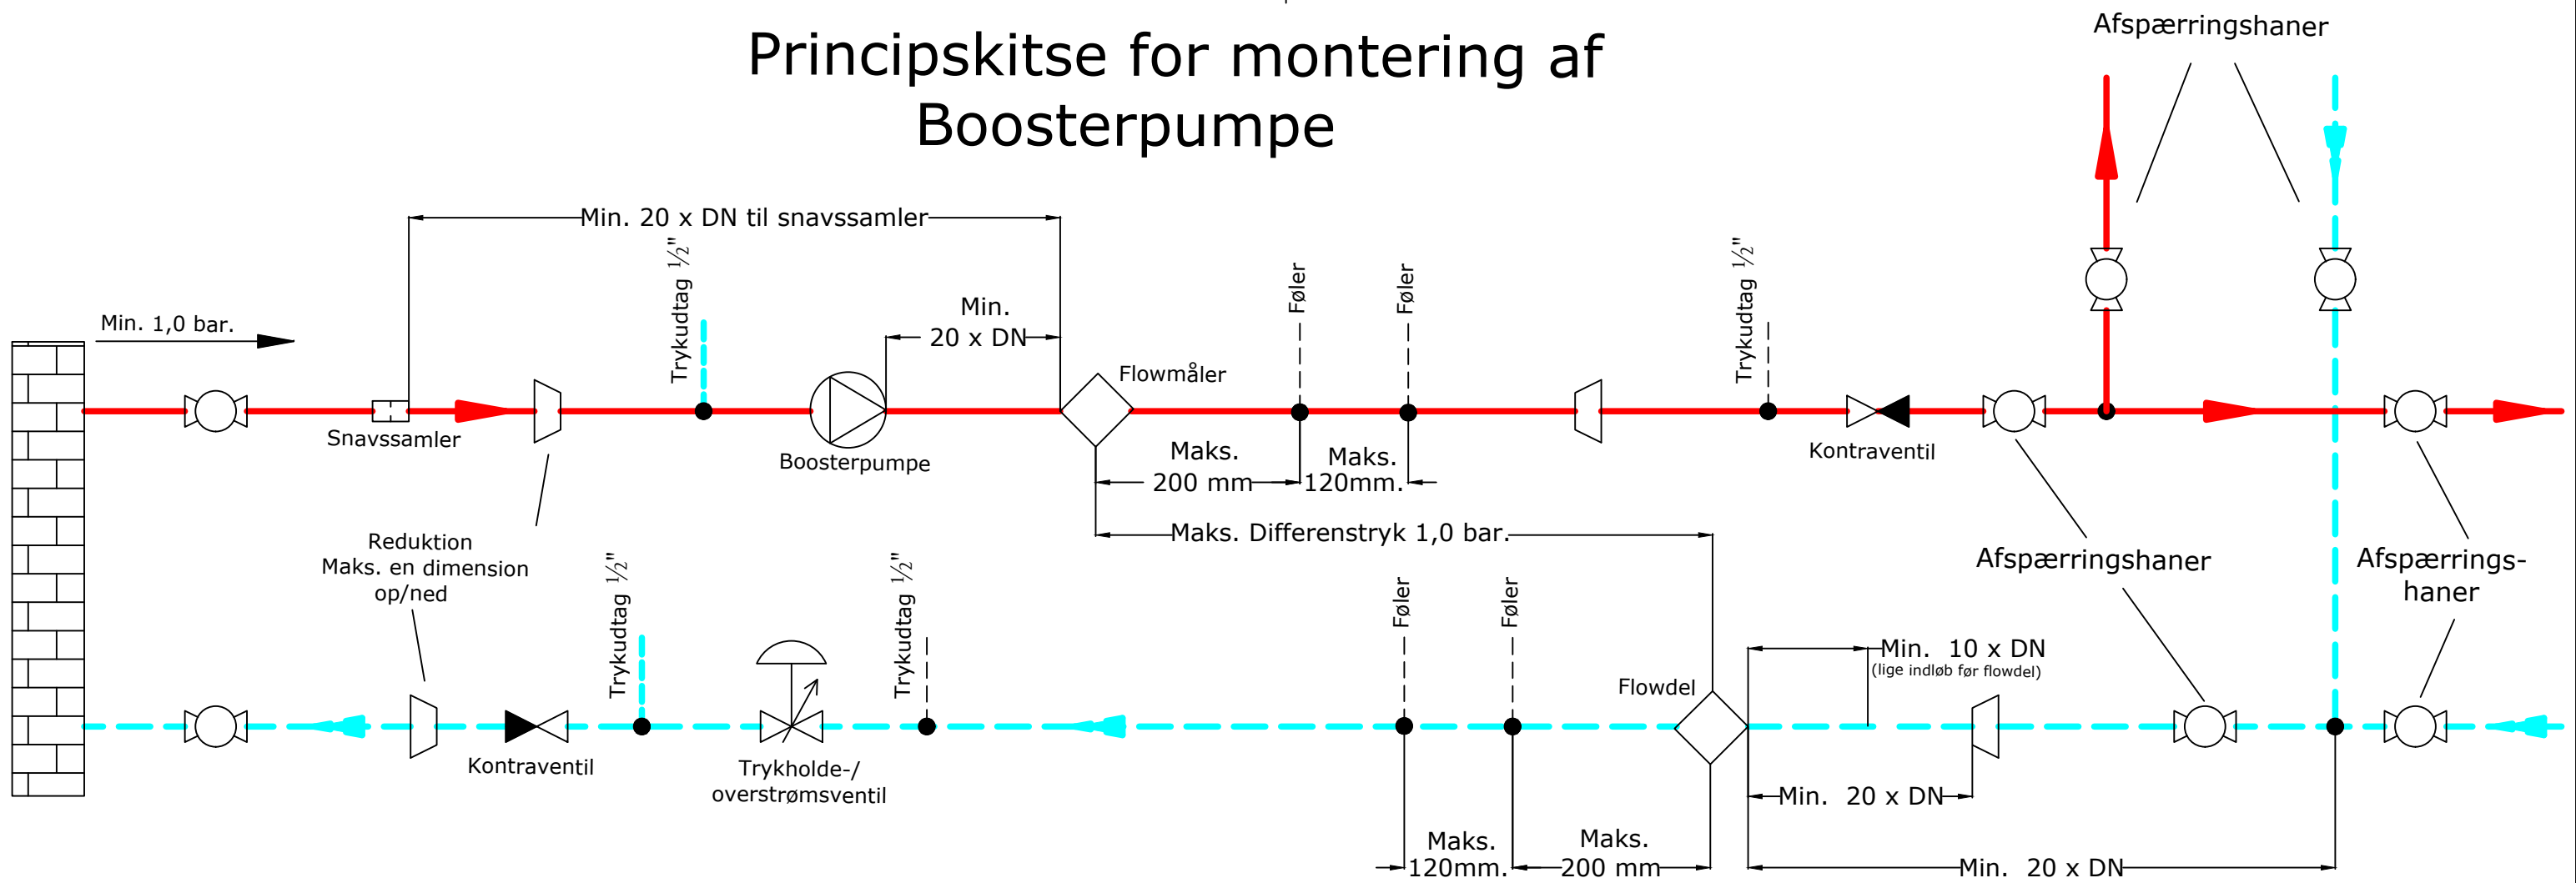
Principskitse for montering af Boosterpumpe

Afspærringshaner

Min. 20 x DN til snavssamler

Min. 1,0 bar.

Trykudtag $\frac{1}{2}$"

Min. 20 x DN

Føler

Føler

Trykudtag $\frac{1}{2}$"

Flowmåler

Snavssamler

Boosterpumpe

Maks. 200 mm

Maks. 120mm.

Kontraventil

Maks. Differenstryk 1,0 bar.

Reduktion Maks. en dimension op/ned

Trykudtag $\frac{1}{2}$"

Trykudtag $\frac{1}{2}$"

Føler

Føler

Afspærringshaner

Afspærrings-haner

Min. 10 x DN
(lige indløb før flowdel)

Flowdel

Kontraventil

Trykholde-/ overstrømsventil

Min. 20 x DN

Maks. 120mm.

Maks. 200 mm

Min. 20 x DN